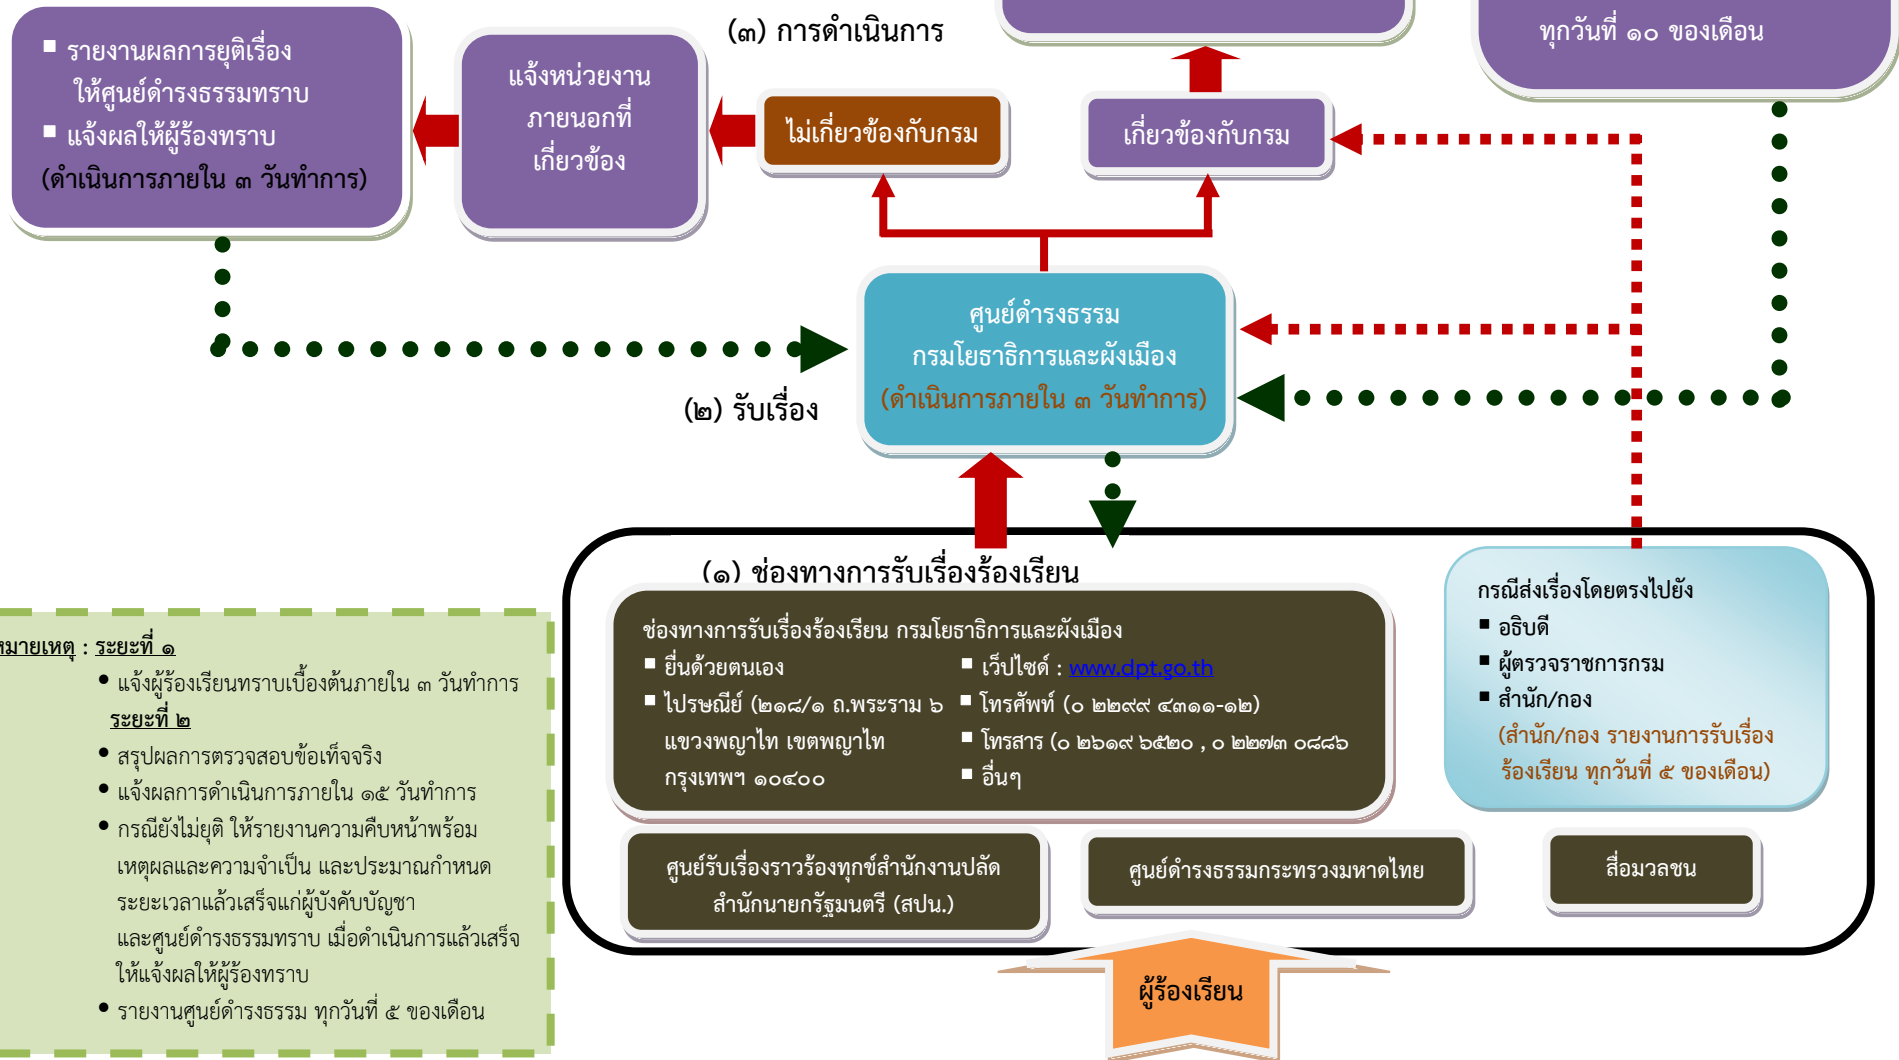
■ รายงานผลการยุติเรื่อง ให้ศูนย์ดำรงธรรมทราบ
■ แจ้งผลให้ผู้ร้องทราบ
(ดำเนินการภายใน ๓ วันทำการ)

แจ้งหน่วยงานภายนอกที่เกี่ยวข้อง

(๓) การดำเนินการ

ไม่เกี่ยวข้องกับกรม

เกี่ยวข้องกับกรม

ทุกวันที่ ๑๐ ของเดือน

ศูนย์ดำรงธรรม
กรมโยธาธิการและผังเมือง
(ดำเนินการภายใน ๓ วันทำการ)

(๒) รับเรื่อง

(๑) ช่องทางการรับเรื่องร้องเรียน

ช่องทางการรับเรื่องร้องเรียน กรมโยธาธิการและผังเมือง
■ ยื่นด้วยตนเอง
■ ไปรษณีย์ (๒๑๘/๑ ถ.พระราม ๖ แขวงพญาไท เขตพญาไท กรุงเทพฯ ๑๐๔๐๐
■ เว็ปไซต์ : www.dpt.go.th
■ โทรศัพท์ (๐ ๒๒๙๙ ๔๓๑๑-๑๒)
■ โทรสาร (๐ ๒๖๑๙ ๖๕๒๐ , ๐ ๒๒๗๓ ๐๘๘๖
■ อื่นๆ

กรณีส่งเรื่องโดยตรงไปยัง
■ อธิบดี
■ ผู้ตรวจราชการกรม
■ สำนัก/กอง
(สำนัก/กอง รายงานการรับเรื่องร้องเรียน ทุกวันที่ ๕ ของเดือน)

ศูนย์รับเรื่องราวร้องทุกข์สำนักงานปลัดสำนักนายกรัฐมนตรี (สปน.)

ศูนย์ดำรงธรรมกระทรวงมหาดไทย

สื่อมวลชน

ผู้ร้องเรียน

หมายเหตุ : ระยะที่ ๑
• แจ้งผู้ร้องเรียนทราบเบื้องต้นภายใน ๓ วันทำการ
ระยะที่ ๒
• สรุปผลการตรวจสอบข้อเท็จจริง
• แจ้งผลการดำเนินการภายใน ๑๕ วันทำการ
• กรณียังไม่ยุติ ให้รายงานความคืบหน้าพร้อมเหตุผลและความจำเป็น และประมาณกำหนดระยะเวลาแล้วเสร็จแก่ผู้บังคับบัญชาและศูนย์ดำรงธรรมทราบ เมื่อดำเนินการแล้วเสร็จให้แจ้งผลให้ผู้ร้องทราบ
• รายงานศูนย์ดำรงธรรม ทุกวันที่ ๕ ของเดือน